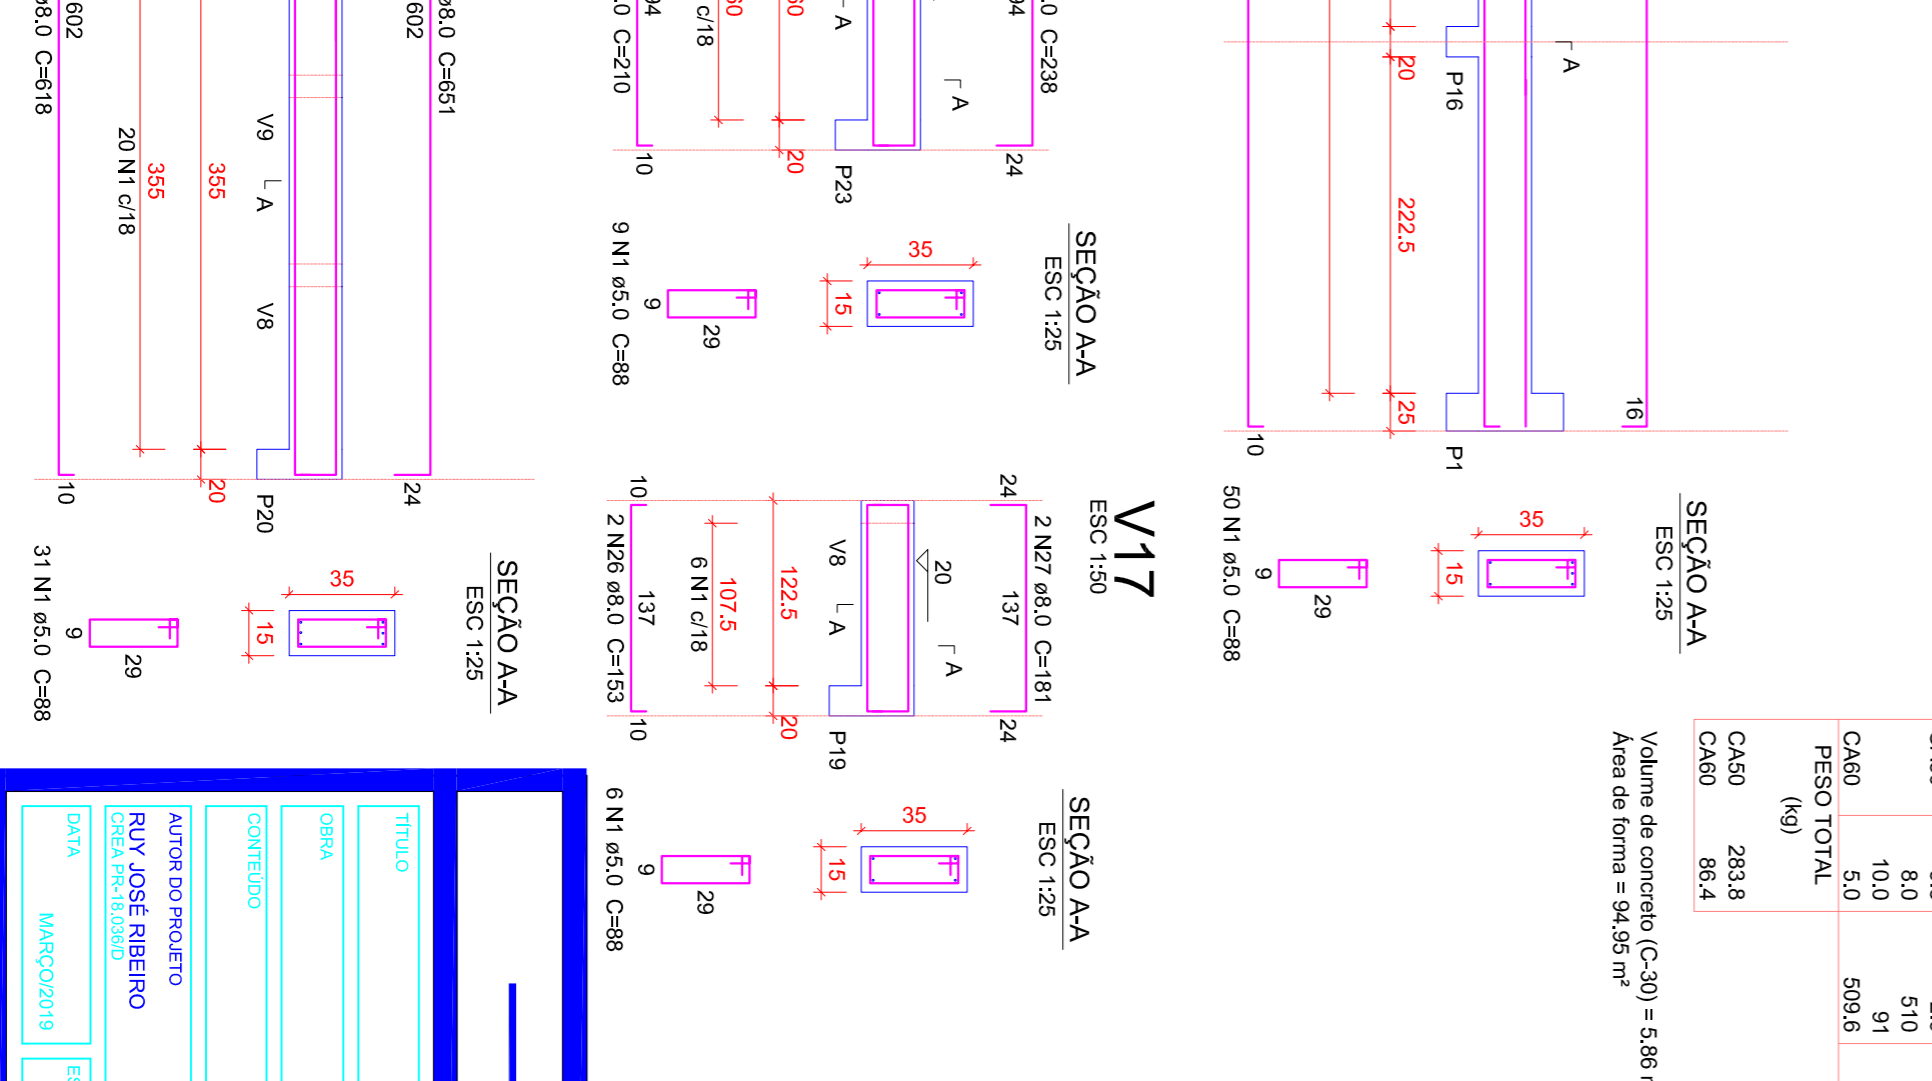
602
ø8.0 C=618
20 N1 c/18
355
355
V9
A
V8
602
ø8.0 C=651
10
20
P20
24
SEÇÃO A-A
ESC 1:25
35
15
31 N1 ø5.0 C=88
9
29
.0 C=210
04
c/18
50
50
A
A
04
.0 C=238
10
20
P23
24
SEÇÃO A-A
ESC 1:25
35
15
9 N1 ø5.0 C=88
9
29
V17
ESC 1:50
10
24
2 N27 ø8.0 C=181
137
20
V8
A
A
6 N1 c/18
107.5
122.5
2 N26 ø8.0 C=153
137
10
20
P19
24
SEÇÃO A-A
ESC 1:25
35
15
6 N1 ø5.0 C=88
9
29
A
20
P16
222.5
25
10
P1
16
SEÇÃO A-A
ESC 1:25
35
15
50 N1 ø5.0 C=88
9
29
CA60 5.0 509.6
8.0 510
10.0 91
PESO TOTAL (kg)
CA50 283.8
CA60 86.4
Volume de concreto (C-30) = 5.86 m
Área de forma = 94.95 m²
TÍTULO
OBRA
CONTEÚDO
AUTOR DO PROJETO
RUY JOSÉ RIBEIRO
CREA PR-18.036/D
DATA
MARÇO/2019
ES